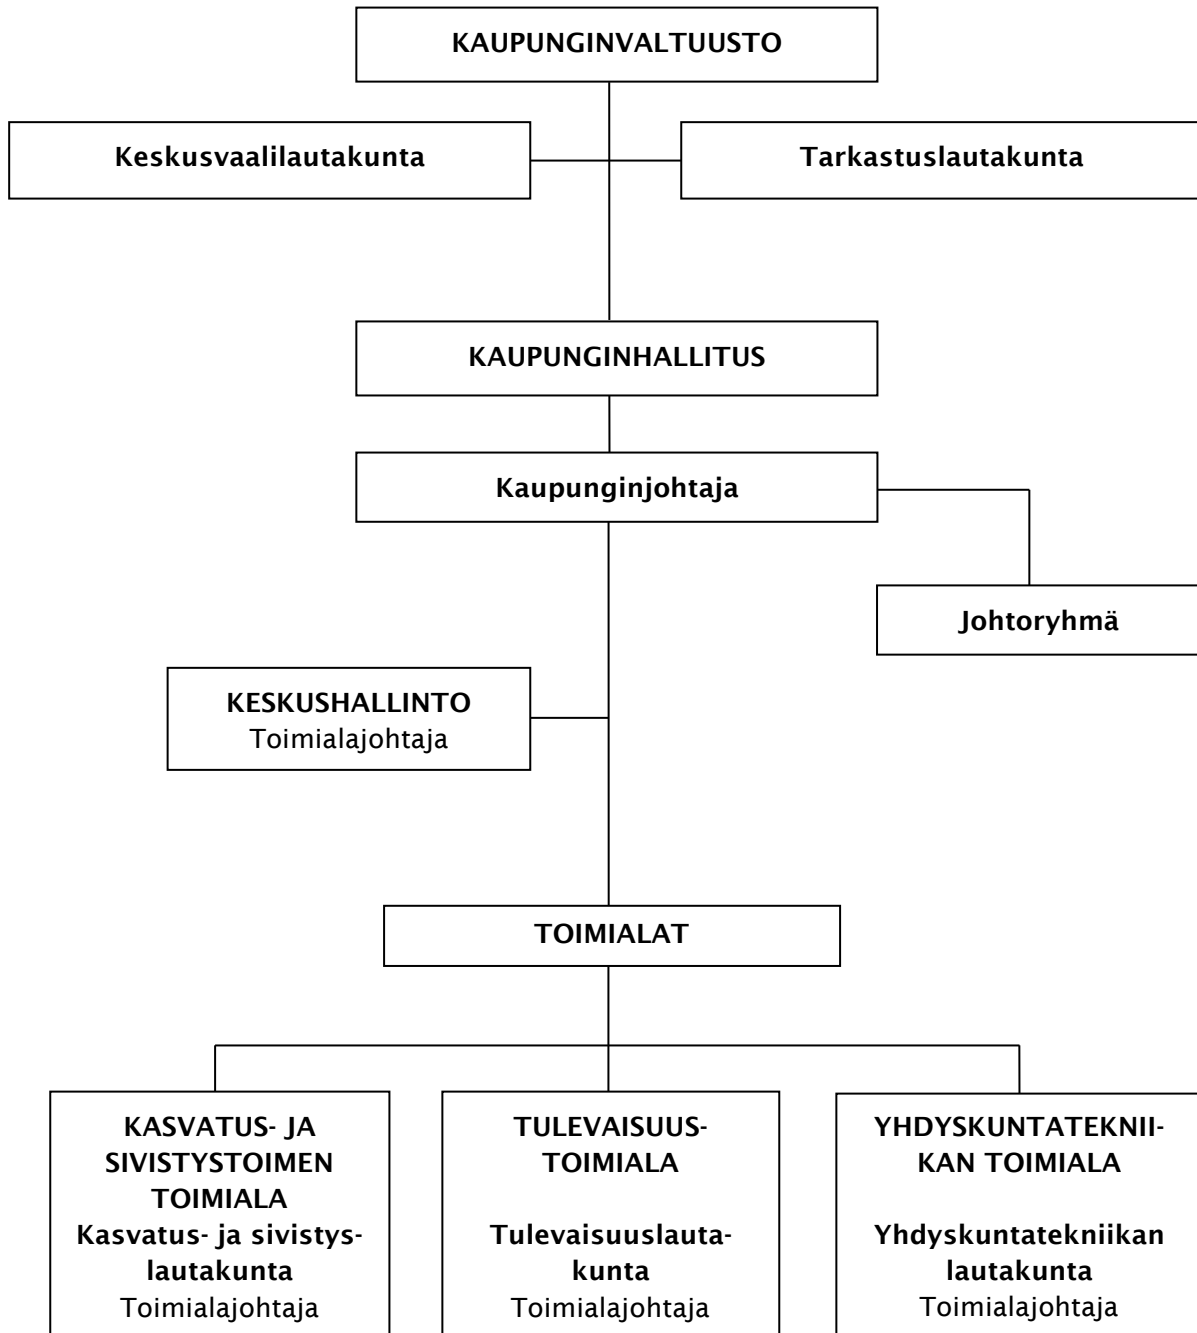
KAUPUNGINVALTUUSTO

Keskusvaalilautakunta

Tarkastuslautakunta

KAUPUNGINHALLITUS

Kaupunginjohtaja

Johtoryhmä

KESKUSHALLINTO
Toimialajohtaja

TOIMIALAT

KASVATUS- JA SIVISTYSTOIMEN TOIMIALA
Kasvatus- ja sivistyslautakunta
Toimialajohtaja

TULEVAISUUSTOIMIALA

Tulevaisuuslautakunta
Toimialajohtaja

YHDYSKUNTATEKNIIKAN TOIMIALA

Yhdyskuntatekniikan lautakunta
Toimialajohtaja